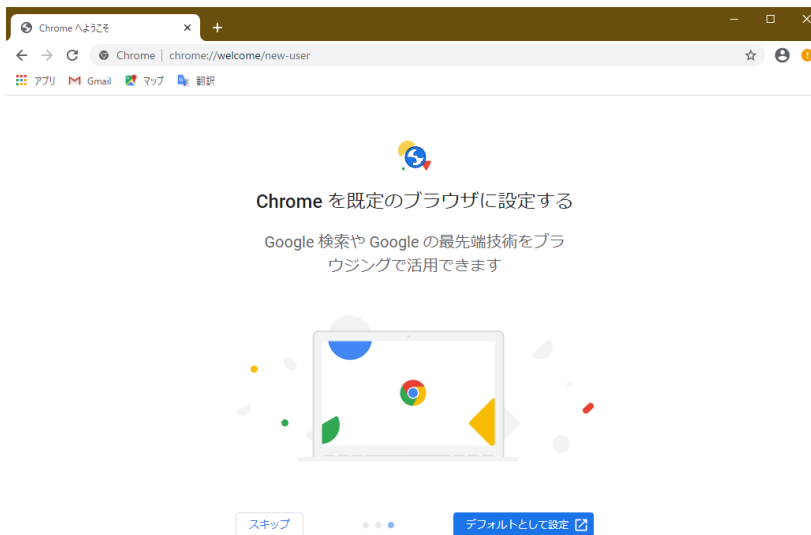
Chrome へようこそ ×
+
Chrome | chrome://welcome/new-user
アプリ Gmail マップ 翻訳

Chrome を既定のブラウザに設定する

Google 検索や Google の最先端技術をブラウジングで活用できます

スキップ
デフォルトとして設定